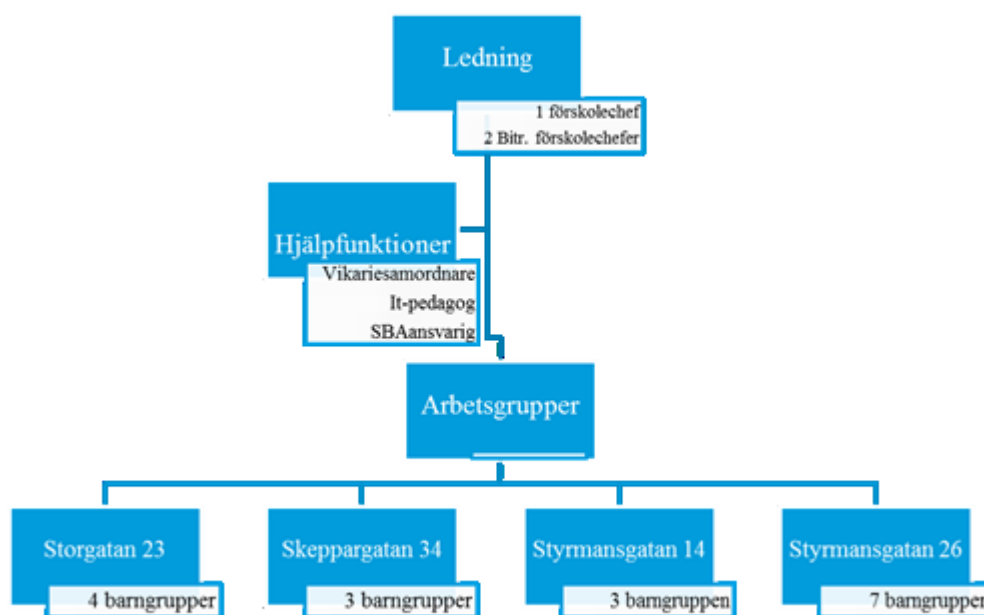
Ledning

1 förskolechef
2 Bitr. förskolechefer

Hjälpfunktioner

Vikariesamordnare
It-pedagog
SBAansvarig

Arbetsgrupper

Storgatan 23

4 barngrupper

Skeppargatan 34

3 barngrupper

Styrmansgatan 14

3 barngruppen

Styrmansgatan 26

7 barngrupper